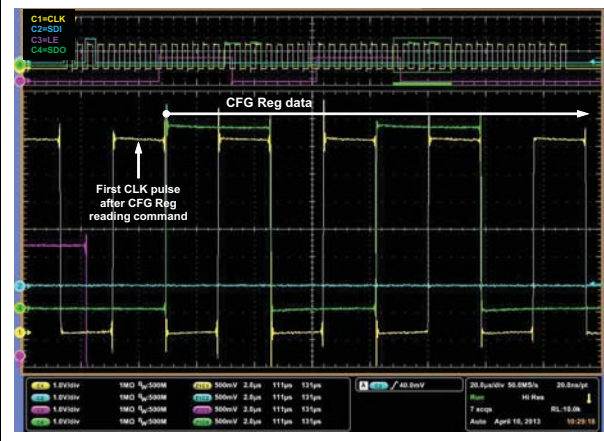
C1=CLK
C2=SDI
C3=LE
C4=SDO

CFG Reg data

First CLK pulse after CFG Reg reading command

| C1 | 1.0V/div | 1MΩ $B_W$:500M | Z1 | 500mV | 2.0µs | 111µs | 131µs |
|---|---|---|---|---|---|---|---|
| C2 | 1.0V/div | 1MΩ $B_W$:500M | Z2 | 500mV | 2.0µs | 111µs | 131µs |
| C3 | 1.0V/div | 1MΩ $B_W$:500M | Z3 | 500mV | 2.0µs | 111µs | 131µs |
| C4 | 1.0V/div | 1MΩ $B_W$:500M | Z4 | 500mV | 2.0µs | 111µs | 131µs |

A C1 ∫ 40.0mV

20.0µs/div 50.0MS/s 20.0ns/pt
Run Hi Res
7 acqs RL:10.0k
Auto April 10, 2013 10:29:16